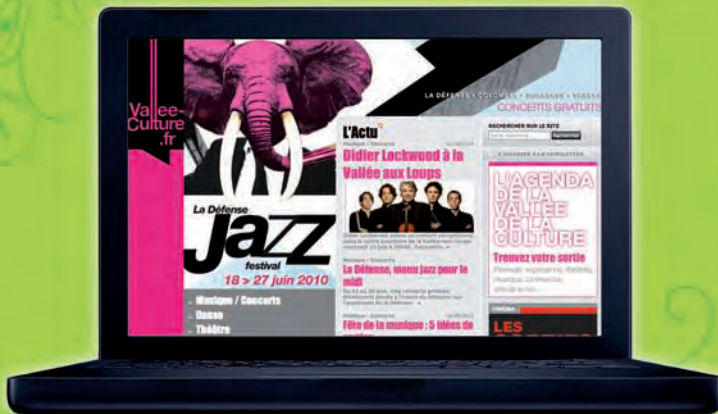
Vallee-Culture.fr

La Défense
jazz
festival
18 > 27 juin 2010

Musique / Concerts
Danse
Théâtre

LA DÉFENSE • COLOMBES • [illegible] • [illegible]
CONCERTS GRATUITS

L'Actu
Musique - Concerts
Didier Lockwood à la Vallée aux Loups

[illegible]

Musique - Concerts
La Défense, menu jazz pour le midi

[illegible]

Fête de la musique : 5 idées de

RECHERCHER SUR LE SITE
Rechercher

L'AGENDA DE LA VALLÉE DE LA CULTURE
Trouvez votre sortie
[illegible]

CINÉMA
LES